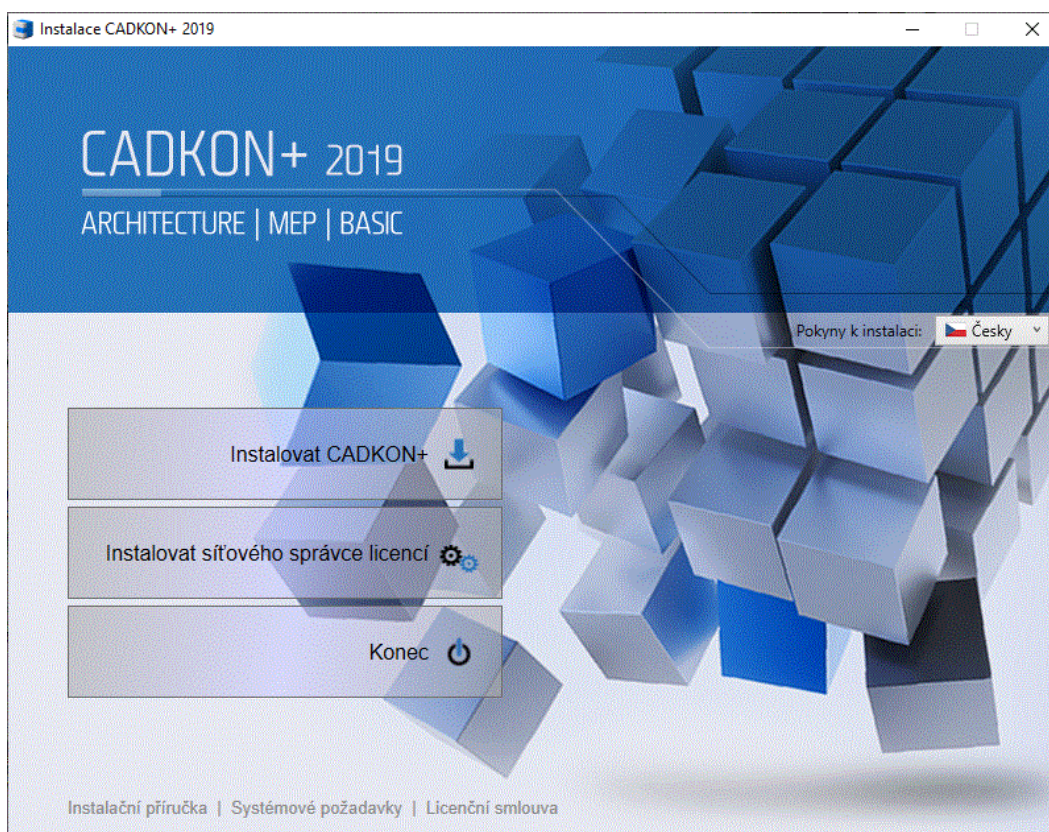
Instalace CADKON+ 2019

CADKON+ 2019

ARCHITECTURE | MEP | BASIC

Pokyny k instalaci: Česky

Instalovat CADKON+

Instalovat síťového správce licencí

Konec

Instalační příručka | Systémové požadavky | Licenční smlouva